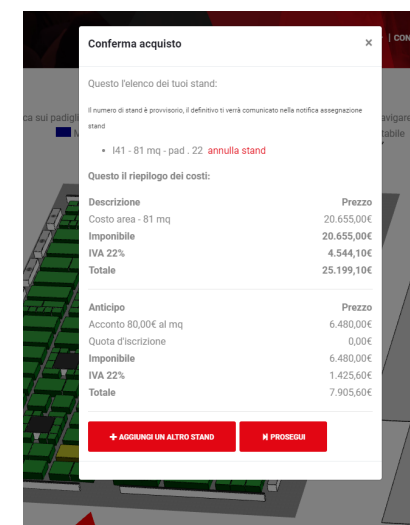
Conferma acquisto

×

Questo l'elenco dei tuoi stand:

Il numero di stand è provvisorio, il definitivo ti verrà comunicato nella notifica assegnazione stand

- I41 - 81 mq - pad . 22 annulla stand

Questo il riepilogo dei costi:

| Descrizione | Prezzo |
|---|---|
| Costo area - 81 mq | 20.655,00€ |
| Imponibile | 20.655,00€ |
| IVA 22% | 4.544,10€ |
| Totale | 25.199,10€ |

| Anticipo | Prezzo |
|---|---|
| Acconto 80,00€ al mq | 6.480,00€ |
| Quota d'iscrizione | 0,00€ |
| Imponibile | 6.480,00€ |
| IVA 22% | 1.425,60€ |
| Totale | 7.905,60€ |

+ AGGIUNGI UN ALTRO STAND

PROSEGUI

| CON

ca sui padigli

avigare

tabile